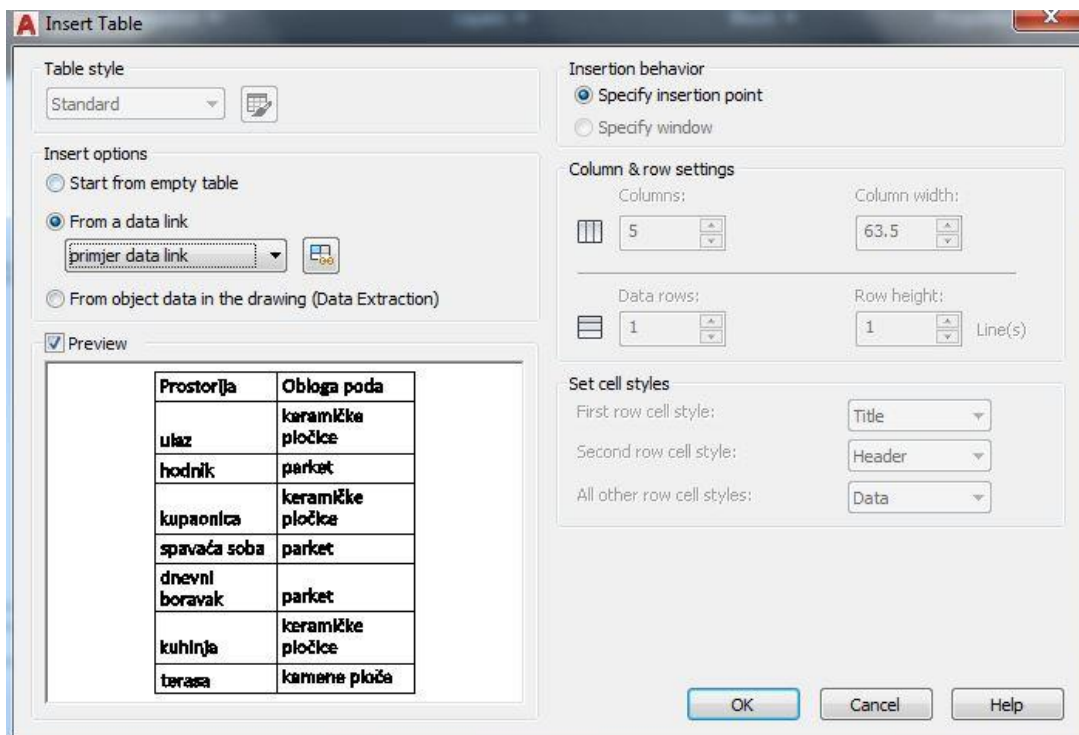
Insert Table

Table style
Standard

Insert options
Start from empty table
From a data link
primjer data link
From object data in the drawing (Data Extraction)

Preview

| Prostorija | Obloga poda |
|---|---|
| ulaz | keramičke pločice |
| hodnik | parket |
| kupaonica | keramičke pločice |
| spavaća soba | parket |
| dnevni boravak | parket |
| kuhinja | keramičke pločice |
| terasa | kamene ploče |

Insertion behavior
Specify insertion point
Specify window

Column & row settings
Columns:
5
Column width:
63.5
Data rows:
1
Row height:
1
Line(s)

Set cell styles
First row cell style:
Title
Second row cell style:
Header
All other row cell styles:
Data

OK
Cancel
Help